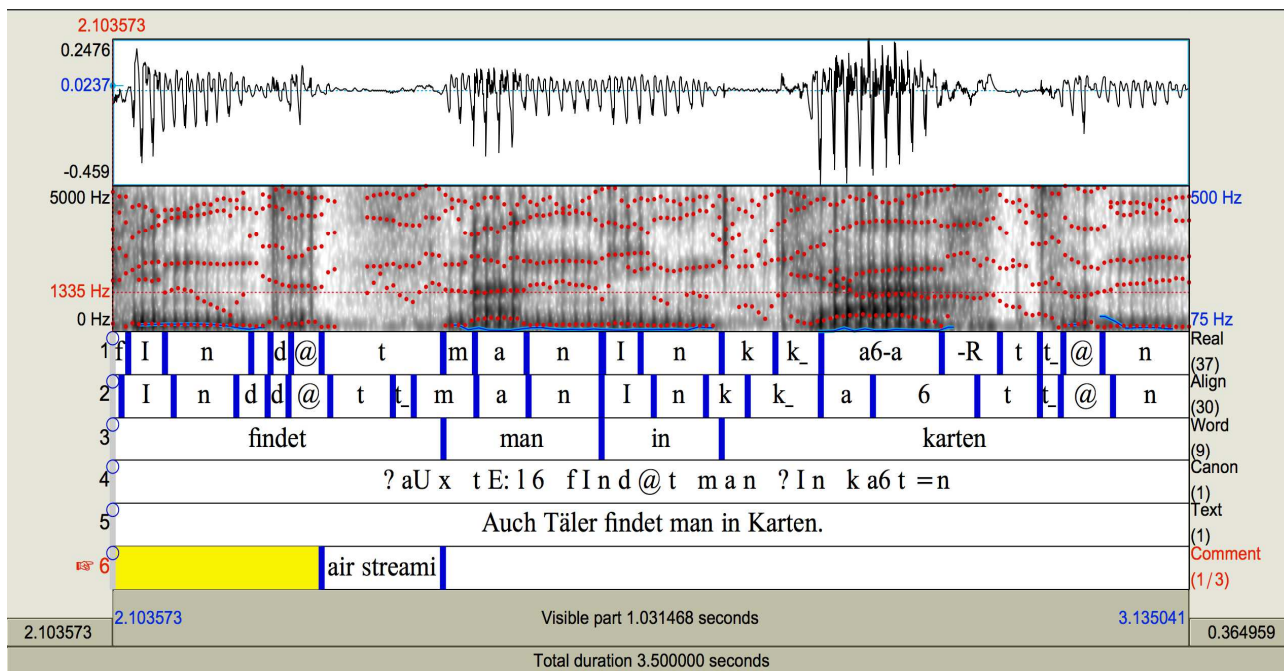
2.103573
0.2476
0.0237
-0.459
5000 Hz
1335 Hz
0 Hz
500 Hz
75 Hz

| 1 | f | I | n | d | @ | t | m | a | n | I | n | k | k_ | a6-a | -R | t | t_ | @ | n | Real (37) |
|---|---|---|---|---|---|---|---|---|---|---|---|---|---|---|---|---|---|---|---|---|

| 2 | I | n | d | d | @ | t | t_ | m | a | n | I | n | k | k_ | a | 6 | t | t_ | @ | n | Align (30) |
|---|---|---|---|---|---|---|---|---|---|---|---|---|---|---|---|---|---|---|---|---|---|

3 findet | man | in | karten
Word (9)

4 ? aU x t E: l 6 f I n d @ t m a n ? I n k a6 t = n
Canon (1)

5 Auch Täler findet man in Karten.
Text (1)

☞ 6 air streami
Comment (1/3)

2.103573
2.103573
Visible part 1.031468 seconds
3.135041
0.364959
Total duration 3.500000 seconds